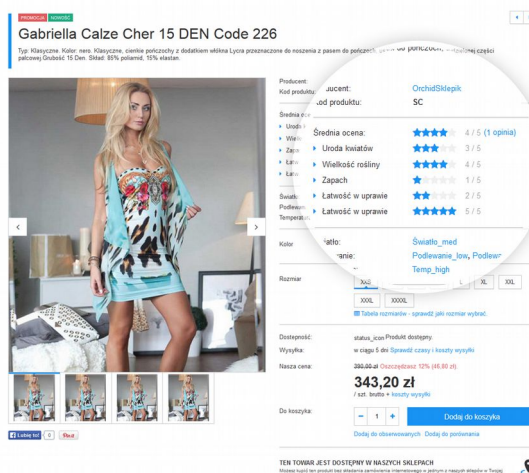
PROMOCJA NOWOŚĆ

Gabriella Calze Cher 15 DEN Code 226

Typ: Klasyczne. Kolor: nero. Klasyczne, cienkie pończochy z dodatkiem włókna Lycra przeznaczone do noszenia z pasem do pończoch. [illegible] części palcowej Grubość 15 Den. Skład: 85% poliamid, 15% elastan.

Producent:
Kod produktu:

Średnia ocena:

Producent: OrchidSklepik
Kod produktu: SC

Średnia ocena: 4 / 5 (1 opinia)
Uroda kwiatów 3 / 5
Wielkość rośliny 4 / 5
Zapach 1 / 5
Łatwość w uprawie 2 / 5
Łatwość w uprawie 5 / 5

Światło: Światło_med
Podlewanie: Podlewanie_low, Podlewa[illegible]
Temperatura: Temp_high

Kolor

Rozmiar
XXS XL XXL
XXXL XXXXL
Tabela rozmiarów - sprawdź jaki rozmiar wybrać

Dostępność: status_icon Produkt dostępny.
Wysyłka: w ciągu 5 dni Sprawdź czasy i koszty wysyłki
Nasza cena: 390,00 zł Oszczędzasz 12% (46,80 zł)
343,20 zł
szt. brutto + koszty wysyłki

Do koszyka: − 1 + Dodaj do koszyka
Dodaj do obserwowanych Dodaj do porównania

Lubię to! 0 Pin it

TEN TOWAR JEST DOSTĘPNY W NASZYCH SKLEPACH
Możesz kupić ten produkt bez składania zamówienia internetowego w jednym z naszych sklepów w Twojej